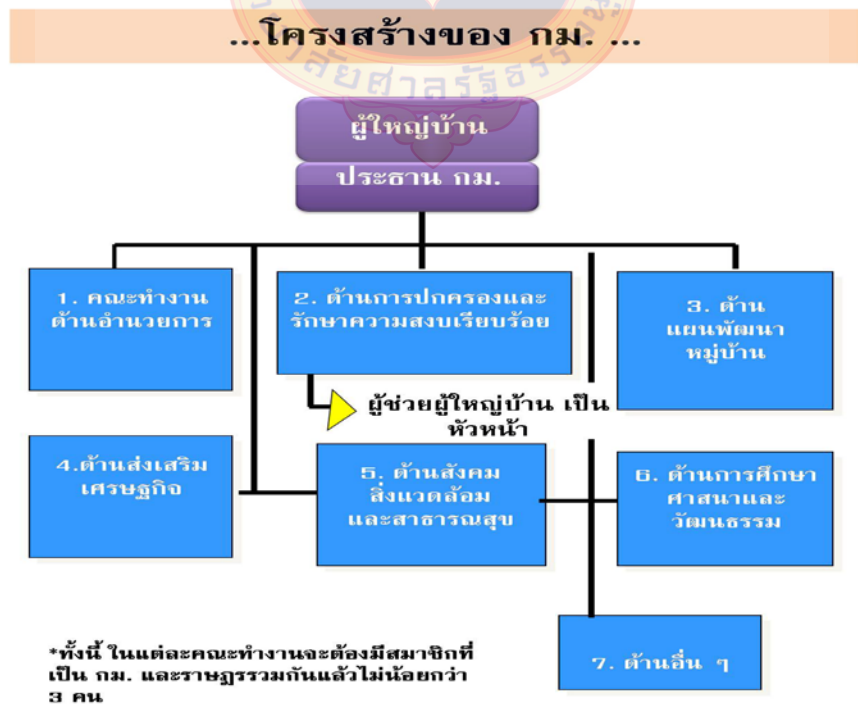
...โครงสร้างของ กม. ...

ผู้ใหญ่บ้าน

ประธาน กม.

1. คณะทำงานด้านอำนวยการ

2. ด้านการปกครองและรักษาความสงบเรียบร้อย

3. ด้านแผนพัฒนาหมู่บ้าน

ผู้ช่วยผู้ใหญ่บ้าน เป็นหัวหน้า

4.ด้านส่งเสริมเศรษฐกิจ

5. ด้านสังคม สิ่งแวดล้อม และสาธารณสุข

6. ด้านการศึกษา ศาสนาและวัฒนธรรม

7. ด้านอื่น ๆ

*ทั้งนี้ ในแต่ละคณะทำงานจะต้องมีสมาชิกที่เป็น กม. และราษฎรรวมกันแล้วไม่น้อยกว่า 3 คน